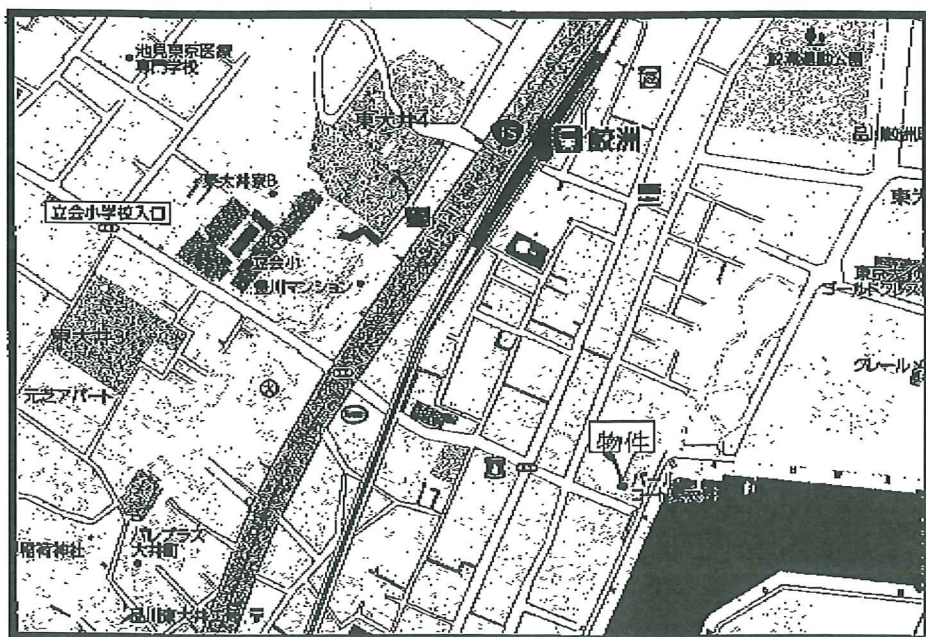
池見東京医療専門学校

東大井4

15

鮫洲

鮫洲運動公園

品川鮫洲

東大井東B

立会小学校入口

立会小

品川マンション

東大井3

元芝アパート

物件

東京ゴールドクレス

グレール

稲荷神社

パレステラス大井町

品川東大井5

17

東大